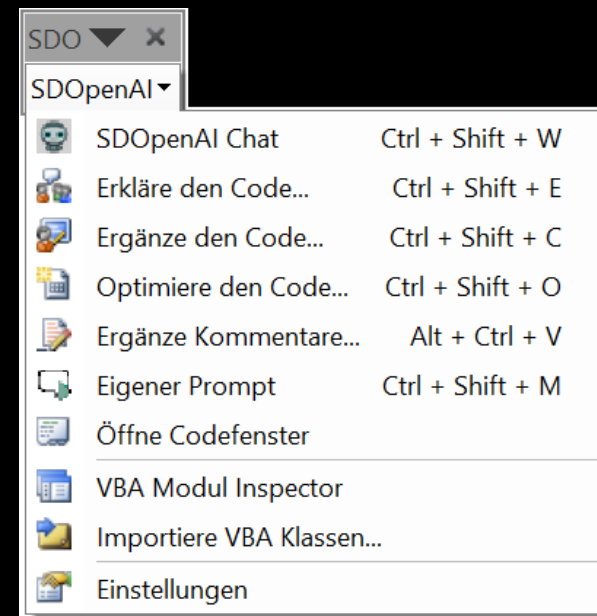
SDO ▾ ✕

SDOpenAI ▾

SDOpenAI Chat Ctrl + Shift + W
Erkläre den Code... Ctrl + Shift + E
Ergänze den Code... Ctrl + Shift + C
Optimiere den Code... Ctrl + Shift + O
Ergänze Kommentare... Alt + Ctrl + V
Eigener Prompt Ctrl + Shift + M
Öffne Codefenster
VBA Modul Inspector
Importiere VBA Klassen...
Einstellungen